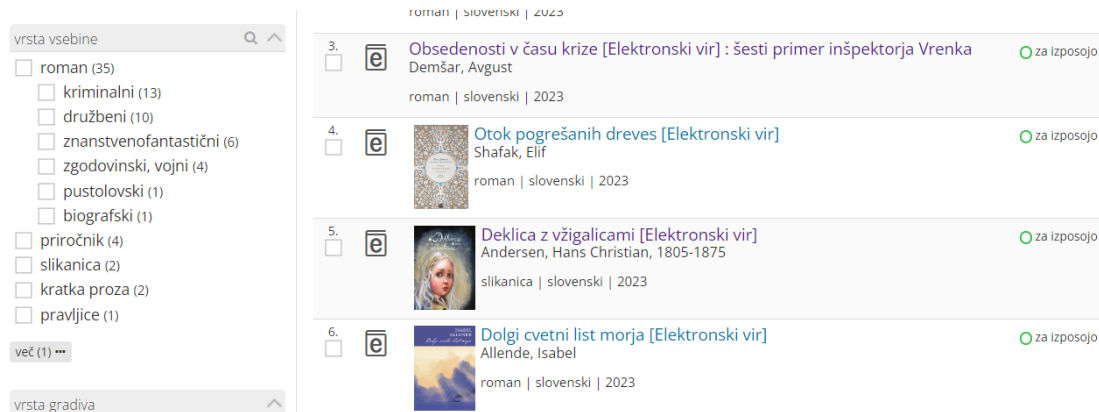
vrsta vsebine

roman (35)
kriminalni (13)
družbeni (10)
znanstvenofantastični (6)
zgodovinski, vojni (4)
pustolovski (1)
biografski (1)
priročnik (4)
slikanica (2)
kratka proza (2)
pravljice (1)

več (1) •••

vrsta gradiva

roman | slovenski | 2023

3. Obsedenosti v času krize [Elektronski vir] : šesti primer inšpektorja Vrenka
Demšar, Avgust
roman | slovenski | 2023
za izposojo

4. Otok pogrešanih dreves [Elektronski vir]
Shafak, Elif
roman | slovenski | 2023
za izposojo

5. Deklica z vžigalicami [Elektronski vir]
Andersen, Hans Christian, 1805-1875
slikanica | slovenski | 2023
za izposojo

6. Dolgi cvetni list morja [Elektronski vir]
Allende, Isabel
roman | slovenski | 2023
za izposojo